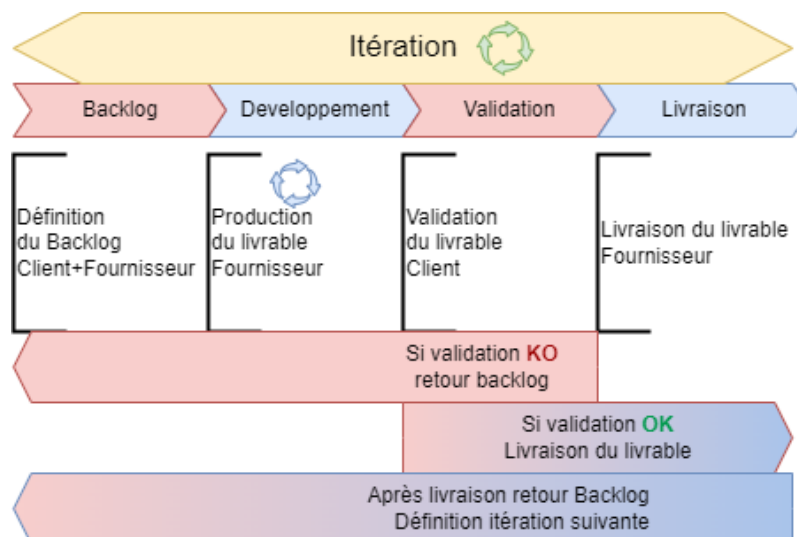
Itération

Backlog
Developpement
Validation
Livraison

Définition du Backlog Client+Fournisseur

Production du livrable Fournisseur

Validation du livrable Client

Livraison du livrable Fournisseur

Si validation KO retour backlog

Si validation OK Livraison du livrable

Après livraison retour Backlog Définition itération suivante